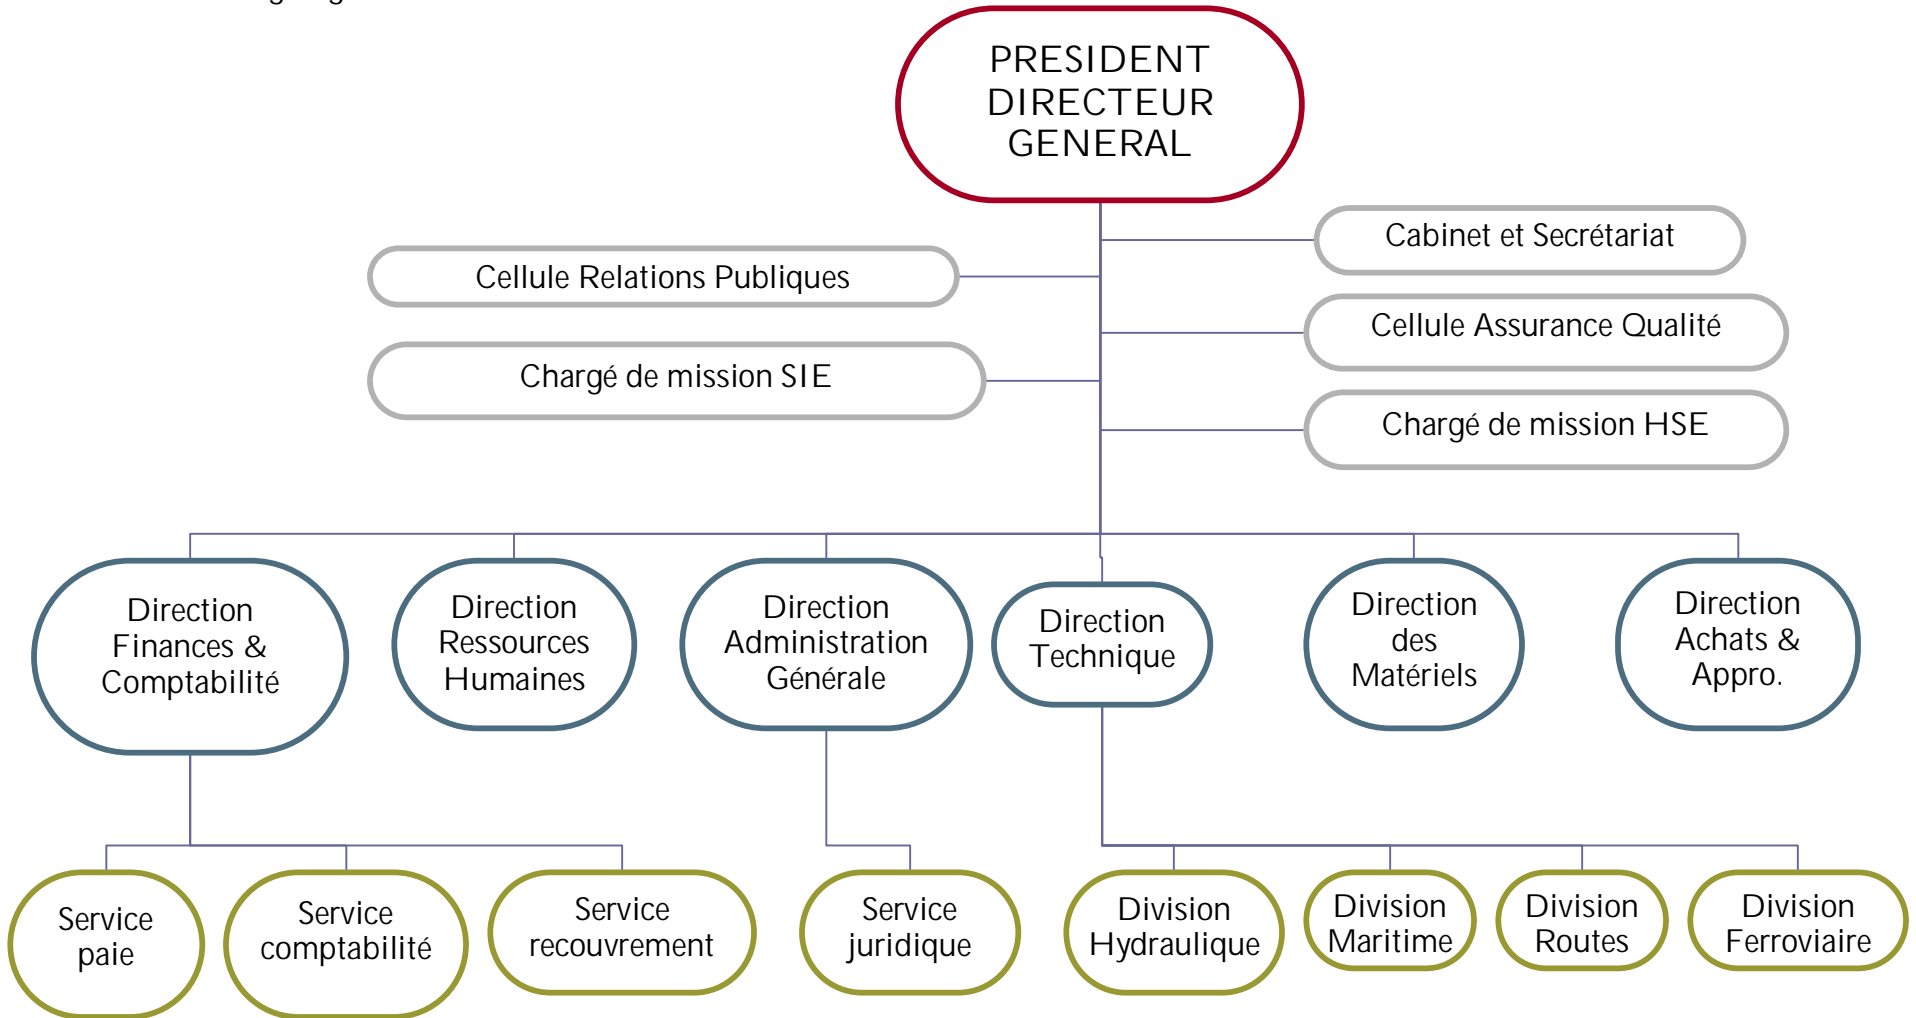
PRESIDENT DIRECTEUR GENERAL

Cabinet et Secrétariat

Cellule Relations Publiques

Cellule Assurance Qualité

Chargé de mission SIE

Chargé de mission HSE

Direction Finances & Comptabilité

Direction Ressources Humaines

Direction Administration Générale

Direction Technique

Direction des Matériels

Direction Achats & Appro.

Service paie

Service comptabilité

Service recouvrement

Service juridique

Division Hydraulique

Division Maritime

Division Routes

Division Ferroviaire